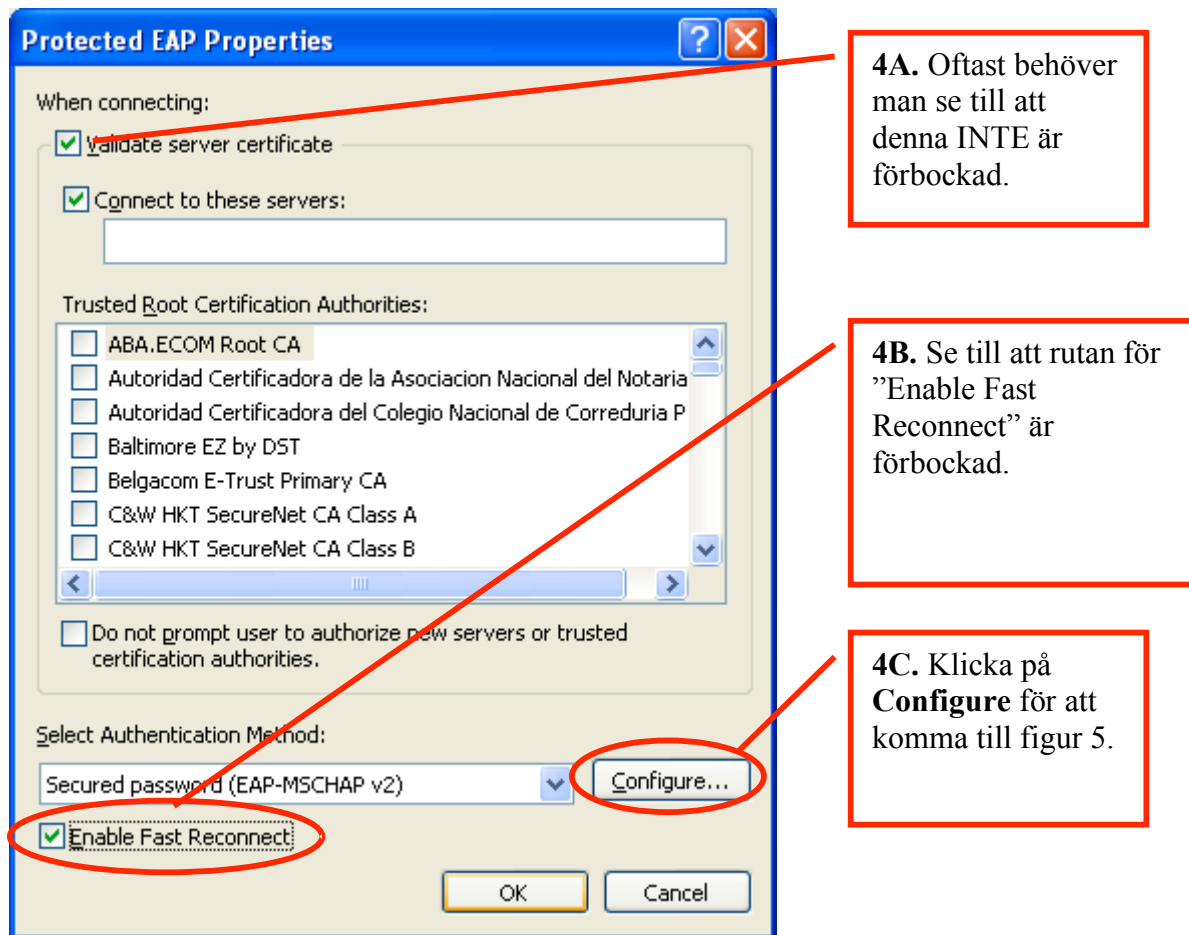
Protected EAP Properties

When connecting:

Validate server certificate

Connect to these servers:

Trusted Root Certification Authorities:

ABA.ECOM Root CA
Autoridad Certificadora de la Asociacion Nacional del Notaria
Autoridad Certificadora del Colegio Nacional de Correduria P
Baltimore EZ by DST
Belgacom E-Trust Primary CA
C&W HKT SecureNet CA Class A
C&W HKT SecureNet CA Class B

Do not prompt user to authorize new servers or trusted certification authorities.

Select Authentication Method:

Secured password (EAP-MSCHAP v2)

Configure...

Enable Fast Reconnect

OK

Cancel

**4A.** Oftast behöver man se till att denna INTE är förbockad.

**4B.** Se till att rutan för ”Enable Fast Reconnect” är förbockad.

**4C.** Klicka på **Configure** för att komma till figur 5.